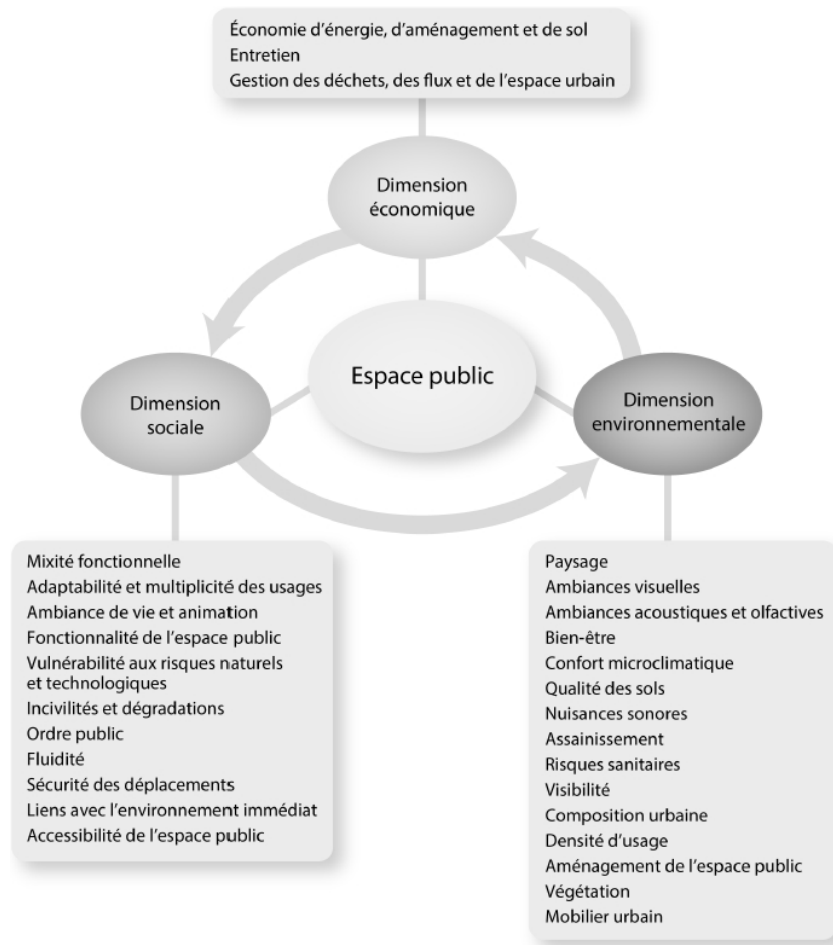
Économie d'énergie, d'aménagement et de sol
Entretien
Gestion des déchets, des flux et de l'espace urbain

Dimension économique

Espace public

Dimension sociale

Dimension environnementale

Mixité fonctionnelle
Adaptabilité et multiplicité des usages
Ambiance de vie et animation
Fonctionnalité de l'espace public
Vulnérabilité aux risques naturels et technologiques
Incivilités et dégradations
Ordre public
Fluidité
Sécurité des déplacements
Liens avec l'environnement immédiat
Accessibilité de l'espace public

Paysage
Ambiances visuelles
Ambiances acoustiques et olfactives
Bien-être
Confort microclimatique
Qualité des sols
Nuisances sonores
Assainissement
Risques sanitaires
Visibilité
Composition urbaine
Densité d'usage
Aménagement de l'espace public
Végétation
Mobilier urbain